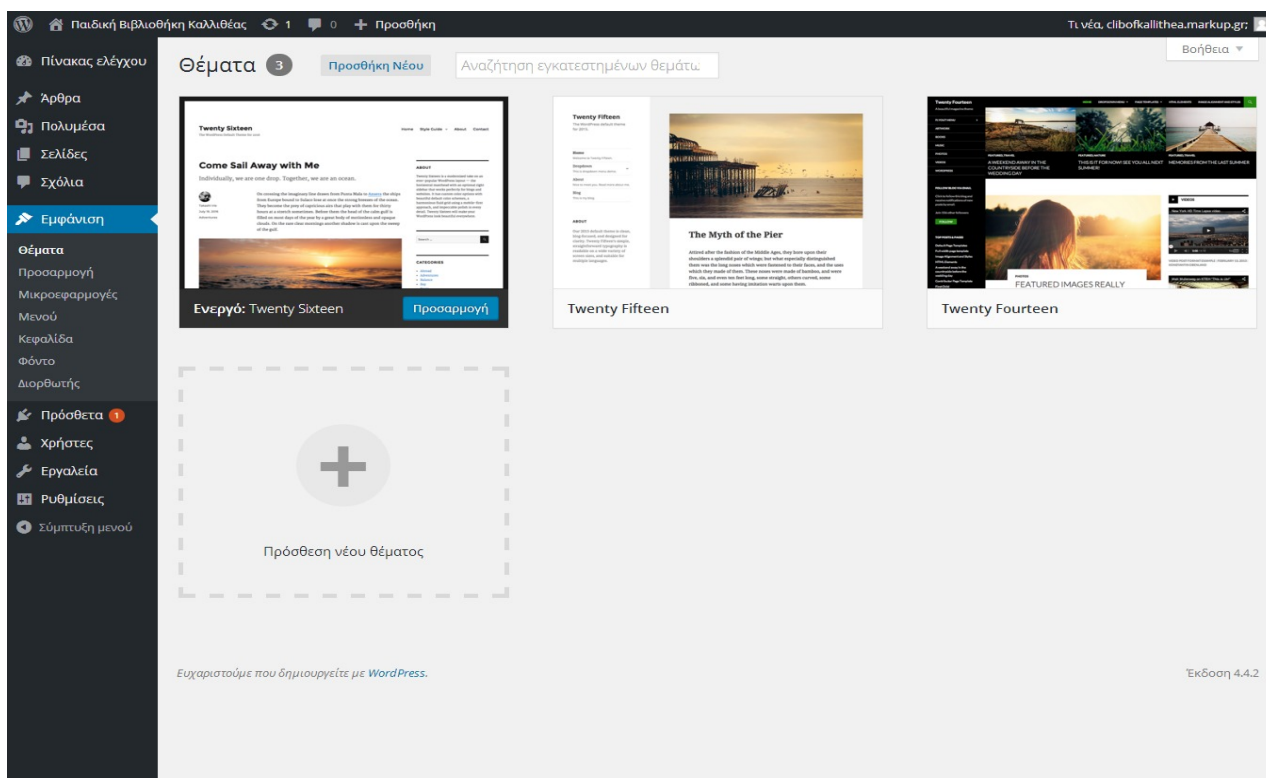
Παιδική Βιβλιοθήκη Καλλιθέας 1 0 + Προσθήκη

Τι νέα, clibofkallithea.markup.gr;

Βοήθεια ▼

Πίνακας ελέγχου
Άρθρα
Πολυμέσα
Σελίδες
Σχόλια
Εμφάνιση
Θέματα
Προσαρμογή
Μικροεφαρμογές
Μενού
Κεφαλίδα
Φόντο
Διορθωτής
Πρόσθετα 1
Χρήστες
Εργαλεία
Ρυθμίσεις
Σύμπτυξη μενού

Θέματα 3 Προσθήκη Νέου Αναζήτηση εγκατεστημένων θεμάτω

Twenty Sixteen

Come Sail Away with Me

Individually, we are one drop. Together, we are an ocean.

Ενεργό: Twenty Sixteen Προσαρμογή

Twenty Fifteen

The Myth of the Pier

Twenty Fifteen

Twenty Fourteen

FEATURED IMAGES REALLY

Twenty Fourteen

Πρόσθεση νέου θέματος

Ευχαριστούμε που δημιουργείτε με WordPress.

Έκδοση 4.4.2